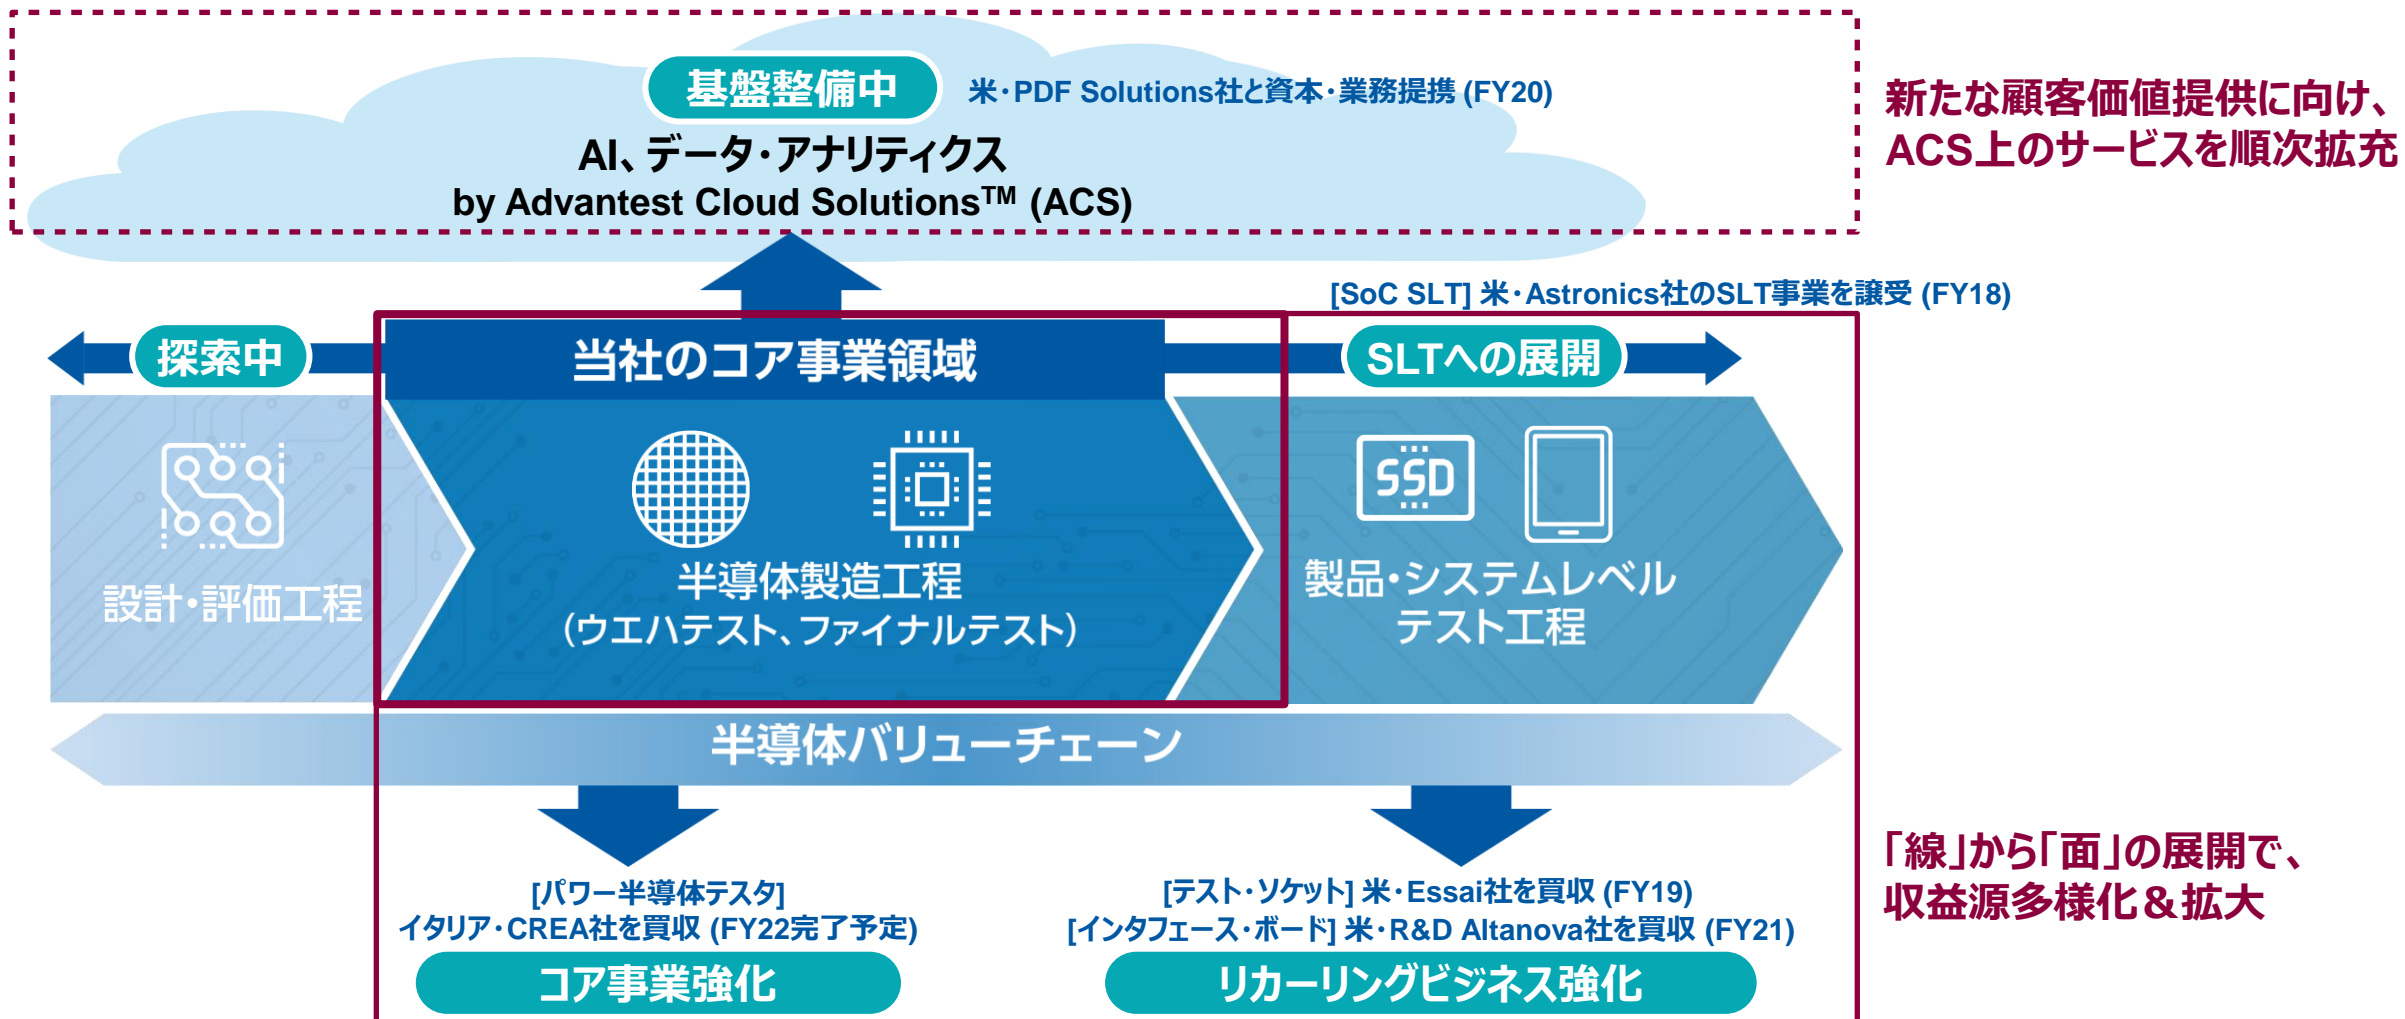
基盤整備中

米・PDF Solutions社と資本・業務提携 (FY20)

AI、データ・アナリティクス
by Advantest Cloud Solutions™ (ACS)

新たな顧客価値提供に向け、
ACS上のサービスを順次拡充

[SoC SLT] 米・Astronics社のSLT事業を譲受 (FY18)

探索中

当社のコア事業領域

SLTへの展開

設計・評価工程

半導体製造工程
(ウエハテスト、ファイナルテスト)

SSD

製品・システムレベル
テスト工程

半導体バリューチェーン

[パワー半導体テスタ]
イタリア・CREA社を買収 (FY22完了予定)

コア事業強化

[テスト・ソケット] 米・Essai社を買収 (FY19)
[インタフェース・ボード] 米・R&D Altanova社を買収 (FY21)

リカーリングビジネス強化

「線」から「面」の展開で、
収益源多様化＆拡大